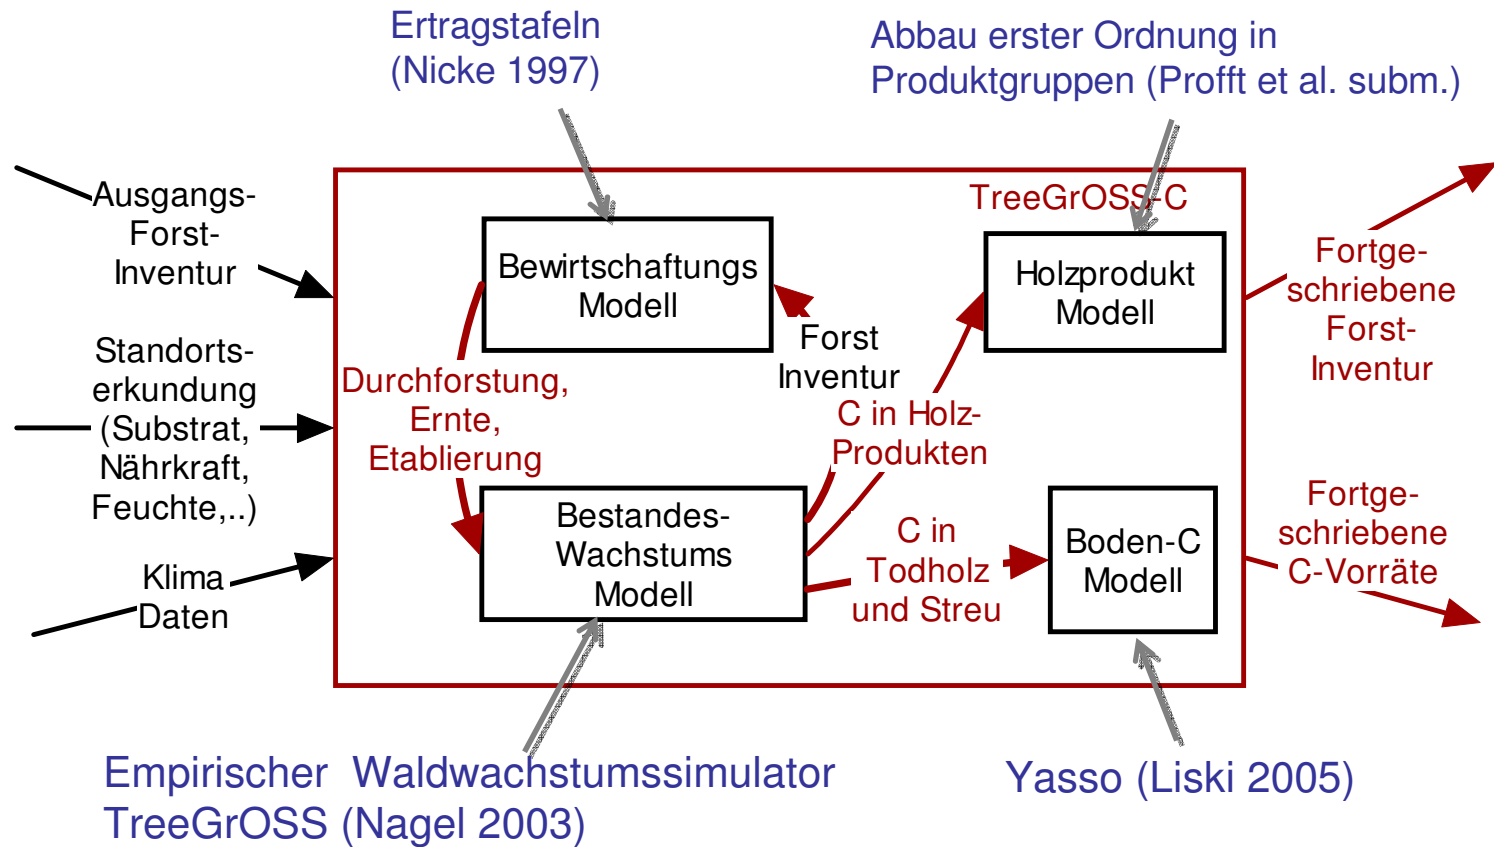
Ertragstafeln (Nicke 1997)

Abbau erster Ordnung in Produktgruppen (Profft et al. subm.)

Ausgangs-Forst-Inventur

Standorts-erkundung (Substrat, Nährkraft, Feuchte,..)

Klima Daten

TreeGrOSS-C

Bewirtschaftungs Modell

Holzprodukt Modell

Forst Inventur

Durchforstung, Ernte, Etablierung

C in Holz-Produkten

Bestandes-Wachstums Modell

C in Todholz und Streu

Boden-C Modell

Fortge-schriebene Forst-Inventur

Fortge-schriebene C-Vorräte

Empirischer Waldwachstumssimulator TreeGrOSS (Nagel 2003)

Yasso (Liski 2005)